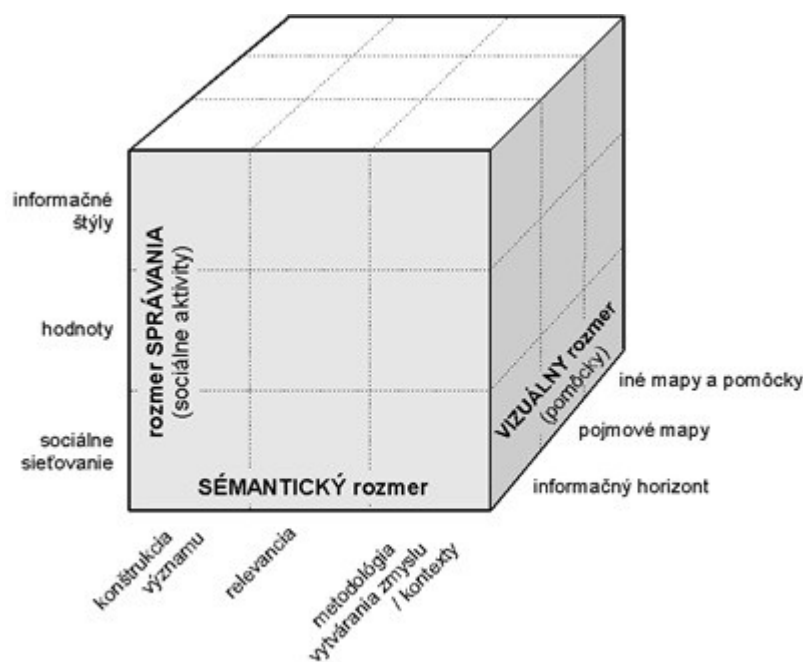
informačné štýly

hodnoty

sociálne sieťovanie

rozmer SPRÁVANIA
(sociálne aktivity)

SÉMANTICKÝ rozmer

VIZUÁLNY rozmer
(pomôcky)

iné mapy a pomôcky

pojmové mapy

informačný horizont

konštrukcia významu

relevancia

metodológia vytvárania zmyslu / kontexty